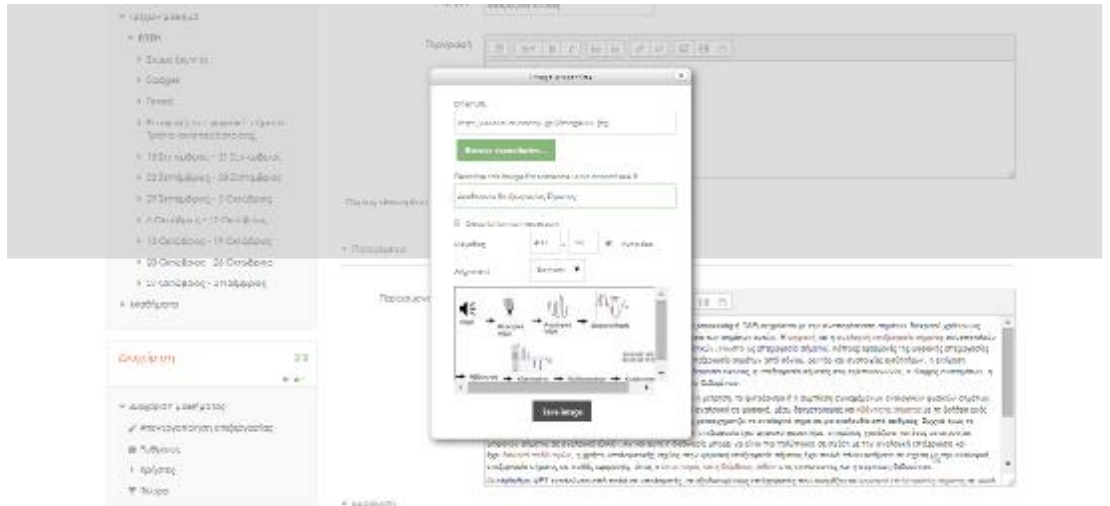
Image properties

Σύνδεσμος

Έλεγχος συνδέσμου...

Ανάλυση Επεξεργασίας Σήματος

Μέγεθος

Αυτόματο

Ευθυγράμμιση

Save image

Ανακοινώσεις

Εισαγωγή

Ενότητες

Περιγραφή

Μαθήματα

Διαχείριση μαθήματος

Χρήστες

Βαθμοί